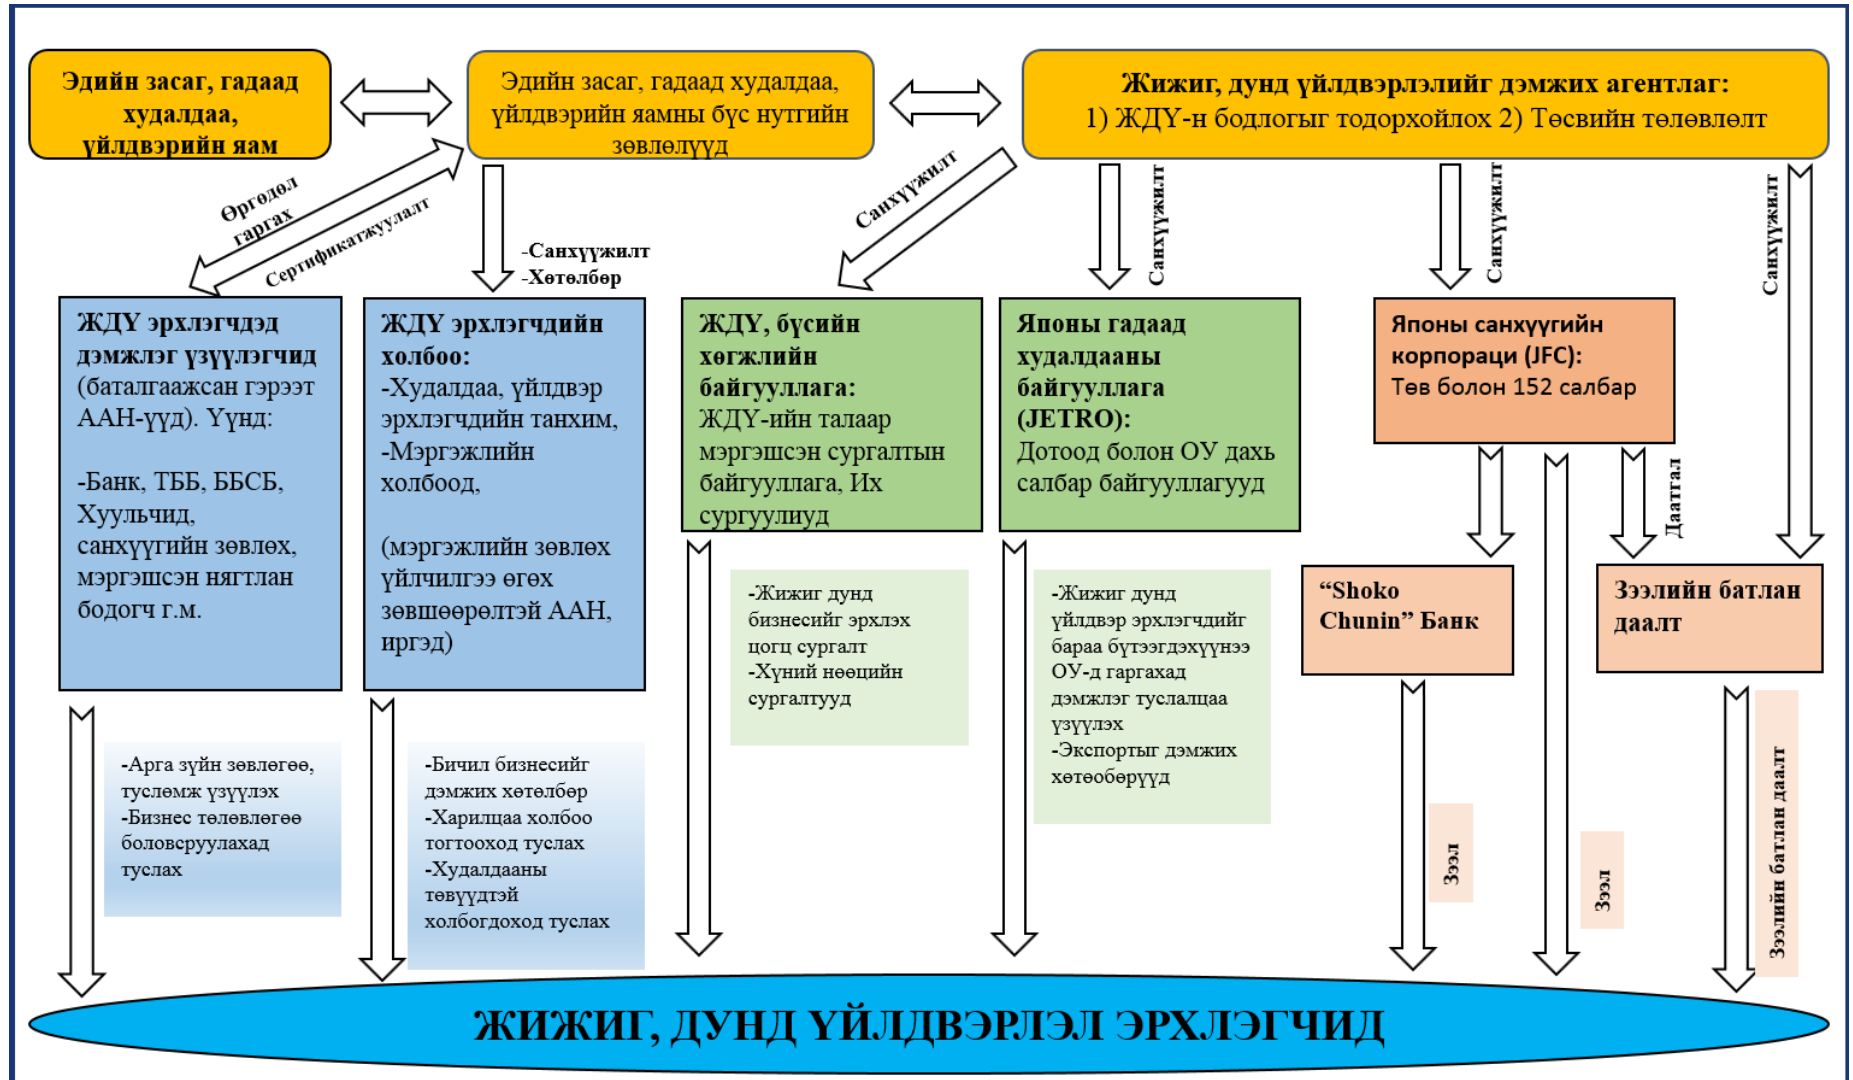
Эдийн засаг, гадаад худалдаа, үйлдвэрийн яам

Эдийн засаг, гадаад худалдаа, үйлдвэрийн яамны бүс нутгийн зөвлөлүүд

Жижиг, дунд үйлдвэрлэлийг дэмжих агентлаг:
1) ЖДҮ-н бодлогыг тодорхойлох 2) Төсвийн төлөвлөлт

Өргөдөл гаргах

Сертификатжуулалт

-Санхүүжилт
-Хөтөлбөр

Санхүүжилт

Санхүүжилт

Санхүүжилт

Санхүүжилт

ЖДҮ эрхлэгчдэд дэмжлэг үзүүлэгчид (баталгаажсан гэрээт ААН-үүд). Үүнд:

-Банк, ТББ, ББСБ, Хуульчид, санхүүгийн зөвлөх, мэргэшсэн нягтлан бодогч г.м.

ЖДҮ эрхлэгчдийн холбоо:
-Худалдаа, үйлдвэр эрхлэгчдийн танхим,
-Мэргэжлийн холбоод,

(мэргэжлийн зөвлөх үйлчилгээ өгөх зөвшөөрөлтэй ААН, иргэд)

ЖДҮ, бүсийн хөгжлийн байгууллага:
ЖДҮ-ийн талаар мэргэшсэн сургалтын байгууллага, Их сургуулиуд

Японы гадаад худалдааны байгууллага (JETRO):
Дотоод болон ОУ дахь салбар байгууллагууд

Японы санхүүгийн корпораци (JFC):
Төв болон 152 салбар

Даатгал

“Shoko Chunin” Банк

Зээлийн батлан даалт

-Жижиг дунд бизнесийг эрхлэх цогц сургалт
-Хүний нөөцийн сургалтууд

-Жижиг дунд үйлдвэр эрхлэгчдийг бараа бүтээгдэхүүнээ ОУ-д гаргахад дэмжлэг туслалцаа үзүүлэх
-Экспортыг дэмжих хөтөөбөрүүд

-Арга зүйн зөвлөгөө, тусламж үзүүлэх
-Бизнес төлөвлөгөө боловсруулахад туслах

-Бичил бизнесийг дэмжих хөтөлбөр
-Харилцаа холбоо тогтооход туслах
-Худалдааны төвүүдтэй холбогдоход туслах

Зээл

Зээл

Зээлийн батлан даалт

ЖИЖИГ, ДУНД ҮЙЛДВЭРЛЭЛ ЭРХЛЭГЧИД